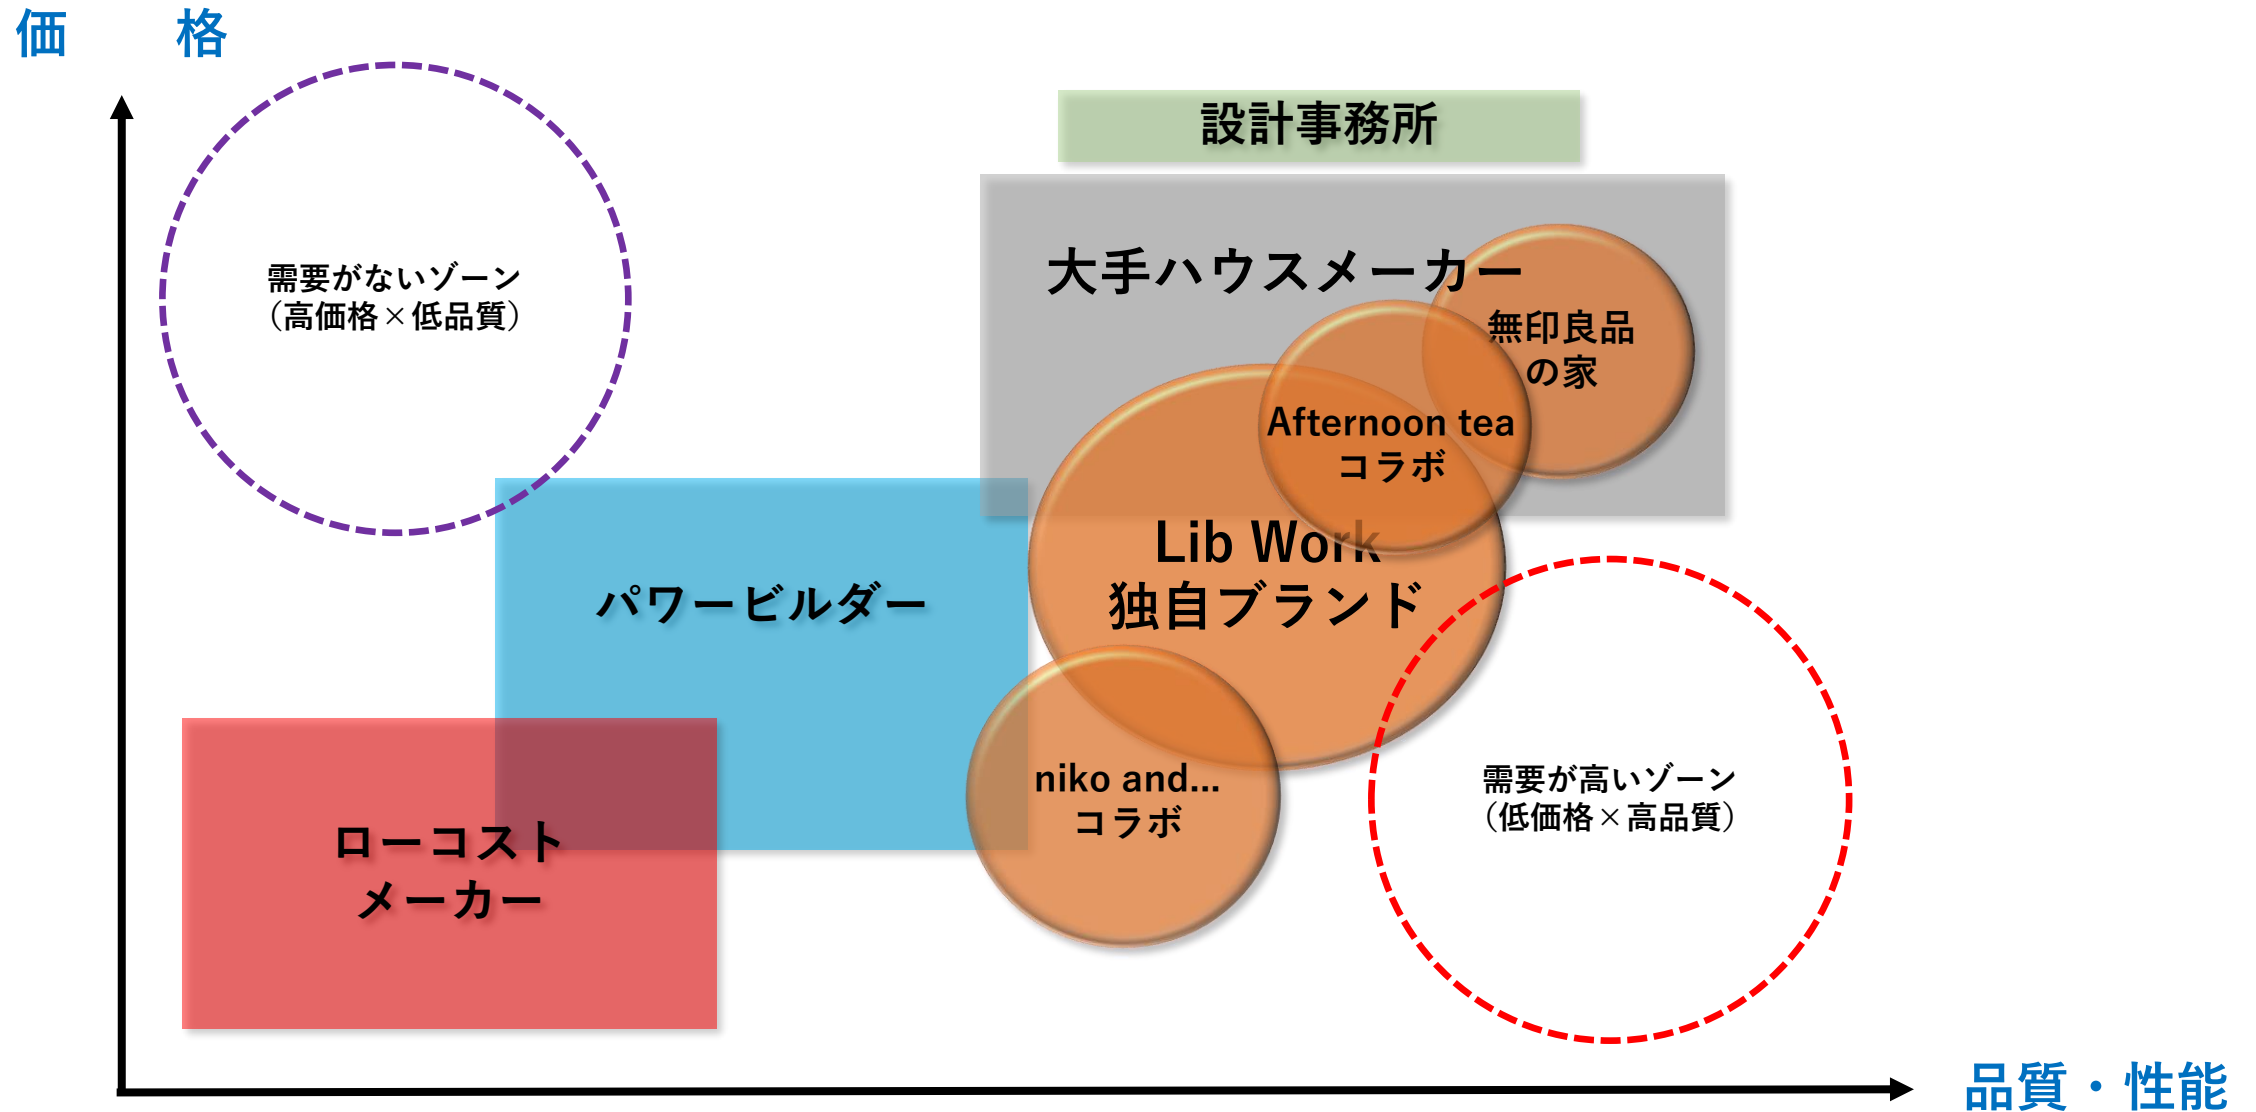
価　格

設計事務所

需要がないゾーン
（高価格×低品質）

大手ハウスメーカー

無印良品
の家

Afternoon tea
コラボ

Lib Work
独自ブランド

パワービルダー

niko and...
コラボ

需要が高いゾーン
（低価格×高品質）

ローコスト
メーカー

品質・性能